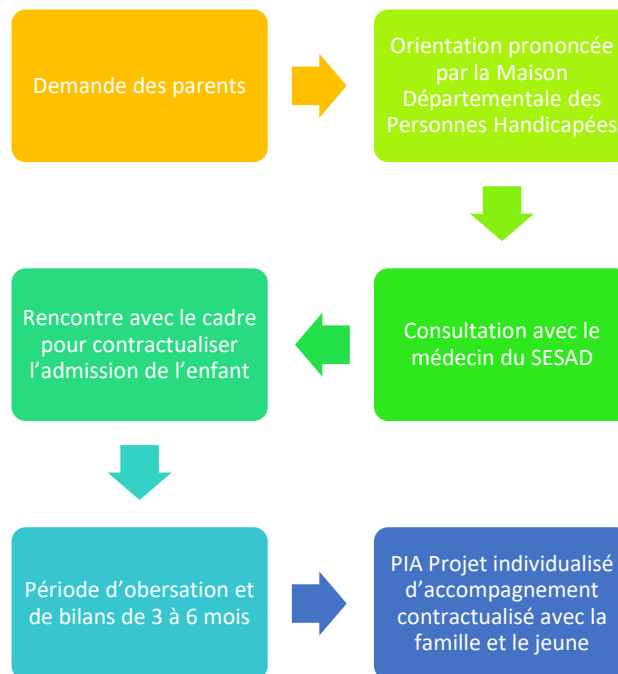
Demande des parents

Orientation prononcée par la Maison Départementale des Personnes Handicapées

Consultation avec le médecin du SESAD

Rencontre avec le cadre pour contractualiser l'admission de l'enfant

Période d'obersation et de bilans de 3 à 6 mois

PIA Projet individualisé d'accompagnement contractualisé avec la famille et le jeune